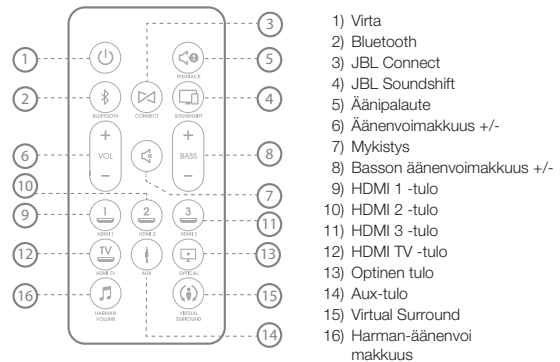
1
2
3
4
5
6
7
8
9
10
11
12
13
14
15
16

BLUETOOTH
CONNECT
SOUNDSHIFT
FEEDBACK
VOL
BASS
+
–
+
–
1
HDMI 1
2
HDMI 2
3
HDMI 3
TV
HDMI TV
AUX
OPTICAL
HARMAN VOLUME
VIRTUAL SURROUND

1) Virta
2) Bluetooth
3) JBL Connect
4) JBL Soundshift
5) Äänipalaute
6) Äänenvoimakkuus +/-
7) Mykistys
8) Basson äänenvoimakkuus +/-
9) HDMI 1 -tulo
10) HDMI 2 -tulo
11) HDMI 3 -tulo
12) HDMI TV -tulo
13) Optinen tulo
14) Aux-tulo
15) Virtual Surround
16) Harman-äänenvoimakkuus